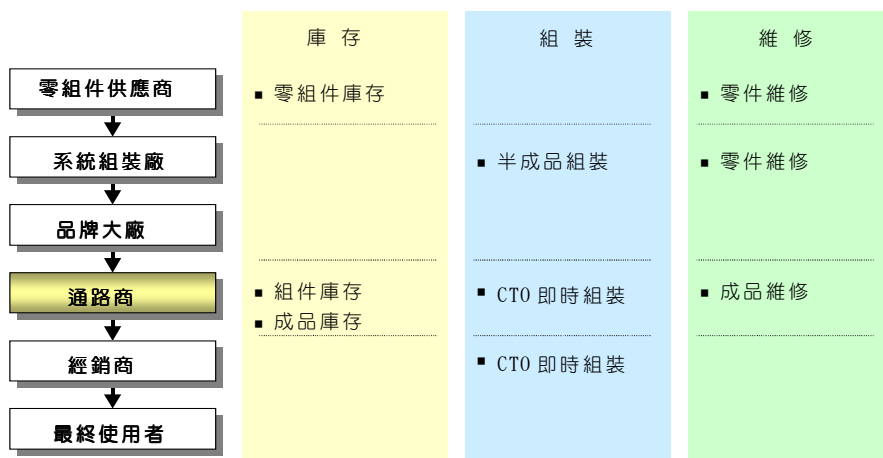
零組件供應商
系統組裝廠
品牌大廠
通路商
經銷商
最終使用者

| 庫存 | 組裝 | 維修 |
|---|---|---|
| ▪ 零組件庫存 | | ▪ 零件維修 |
| | ▪ 半成品組裝 | ▪ 零件維修 |
| ▪ 組件庫存<br>▪ 成品庫存 | ▪ CTO 即時組裝 | ▪ 成品維修 |
| | ▪ CTO 即時組裝 | |